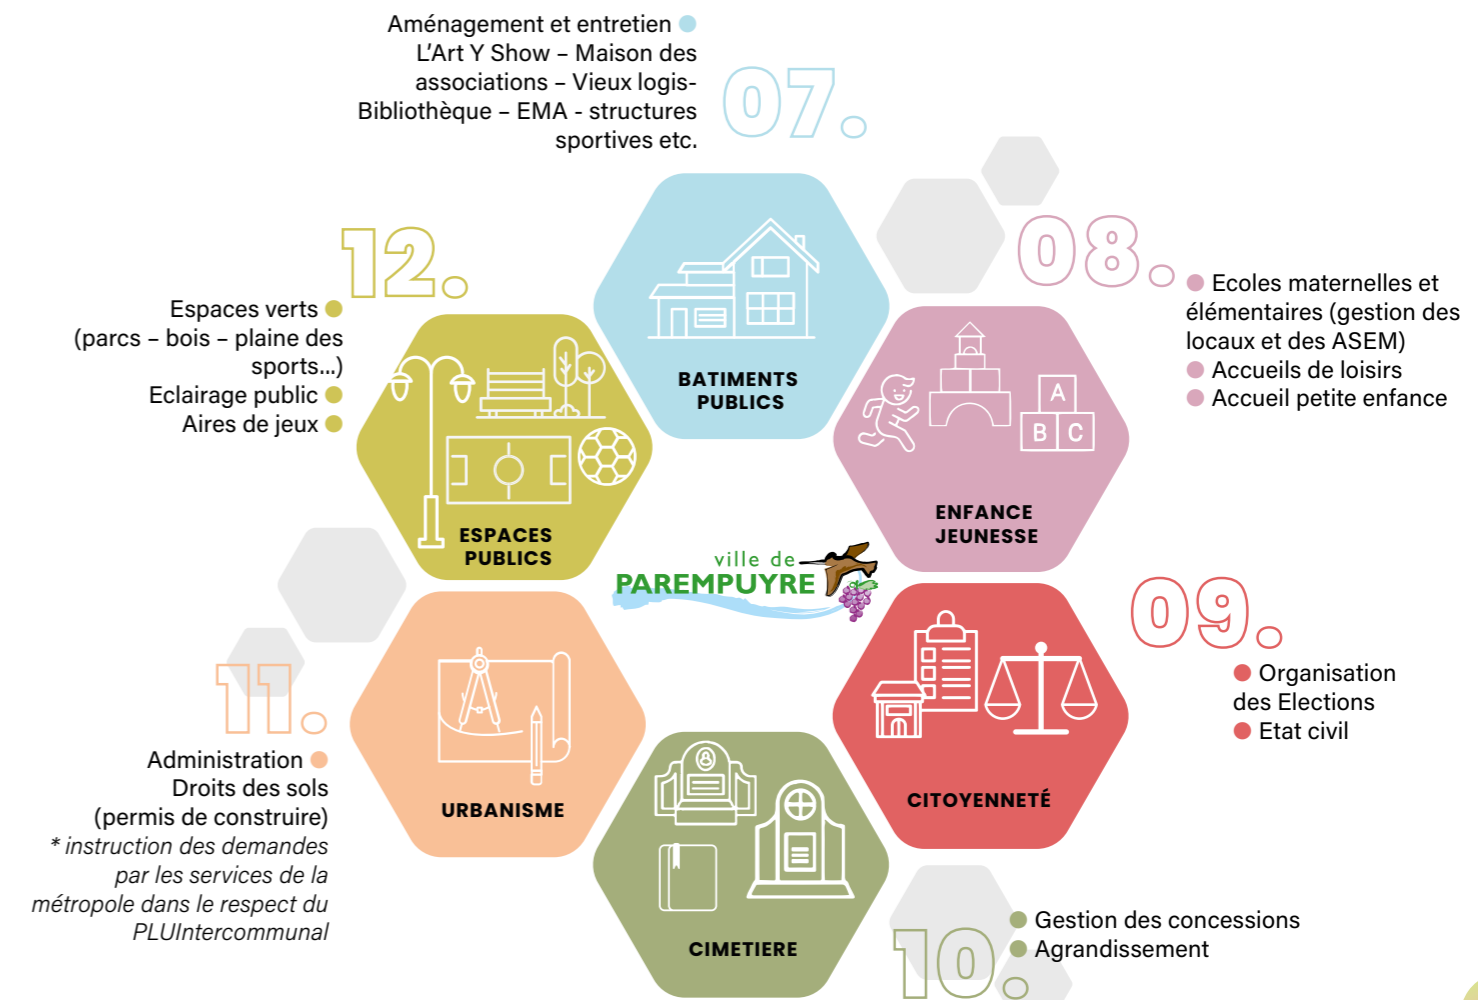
Aménagement et entretien
L'Art Y Show – Maison des associations – Vieux logis- Bibliothèque – EMA - structures sportives etc.

07.

BATIMENTS PUBLICS

08.

Ecoles maternelles et élémentaires (gestion des locaux et des ASEM)
Accueils de loisirs
Accueil petite enfance

ENFANCE JEUNESSE

12.

Espaces verts (parcs – bois – plaine des sports...)
Eclairage public
Aires de jeux

ESPACES PUBLICS

ville de PAREMPUYRE

09.

Organisation des Elections
Etat civil

CITOYENNETÉ

11.

Administration
Droits des sols (permis de construire)
* instruction des demandes par les services de la métropole dans le respect du PLUIntercommunal

URBANISME

CIMETIERE

10.

Gestion des concessions
Agrandissement